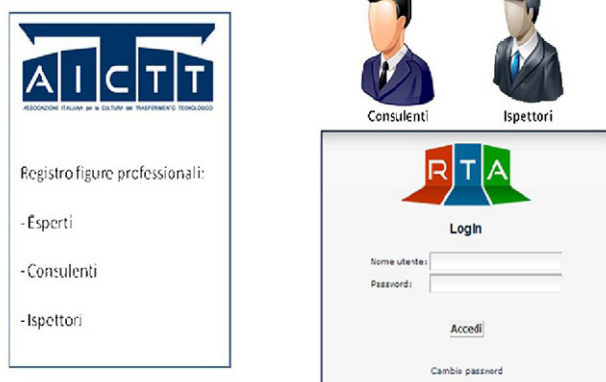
AICTT
ASSOCIAZIONE ITALIANA per la CULTURA del TRASFERIMENTO TECNOLOGICO

Registro figure professionali:

- Esperti

- Consulenti

- Ispettori

Consulenti

Ispettori

RTA

Login

Nome utente:

Password:

Accedi

Cambia password